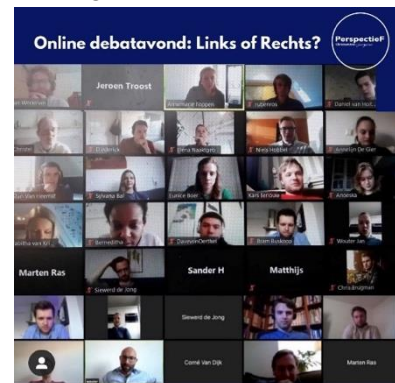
Online debatavond: Links of Rechts?

PerspectieF

Jeroen Troost

Marten Ras

Sander H

Matthijs

Siewerd de Jong

Corné Van Dijk

Marten Ras

Annemarie Foppen

Daniel van Hof

Eunice Boer

Wouter Jan

Siewerd de Jong

Bram Buskens

Antonia